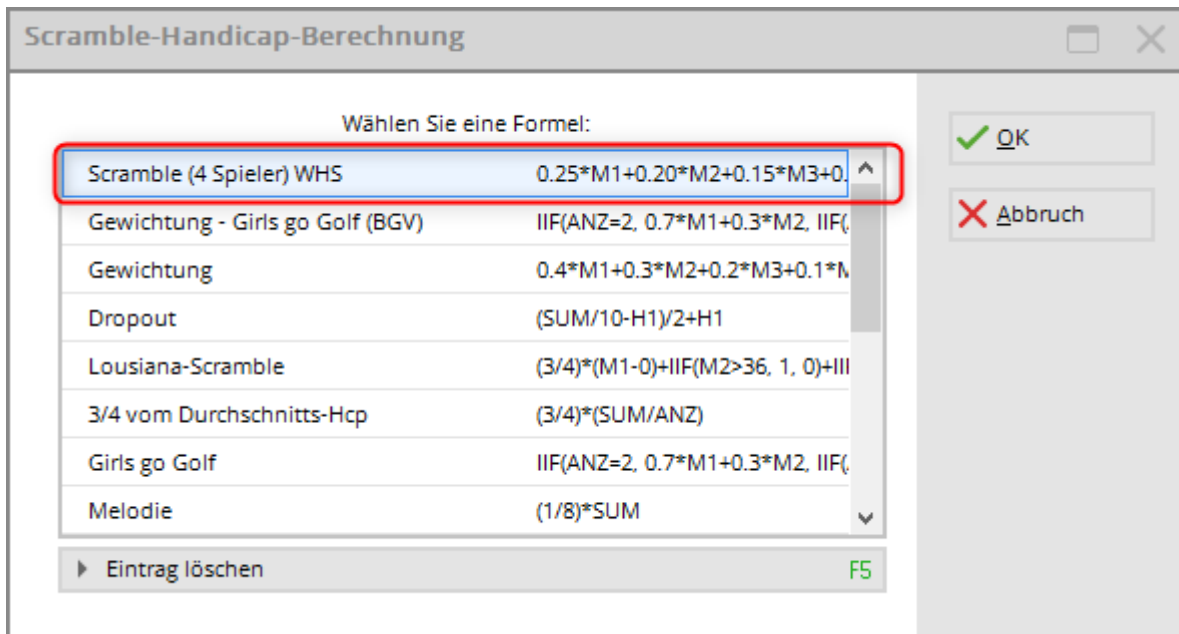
Scramble-Handicap-Berechnung

Wählen Sie eine Formel:

| | |
|---|---|
| Scramble (4 Spieler) WHS | 0.25*M1+0.20*M2+0.15*M3+0. |
| Gewichtung - Girls go Golf (BGV) | IIF(ANZ=2, 0.7*M1+0.3*M2, IIF( |
| Gewichtung | 0.4*M1+0.3*M2+0.2*M3+0.1*M |
| Dropout | (SUM/10-H1)/2+H1 |
| Lousiana-Scramble | (3/4)*(M1-0)+IIF(M2>36, 1, 0)+III |
| 3/4 vom Durchschnitts-Hcp | (3/4)*(SUM/ANZ) |
| Girls go Golf | IIF(ANZ=2, 0.7*M1+0.3*M2, IIF( |
| Melodie | (1/8)*SUM |

Eintrag löschen F5

OK

Abbruch